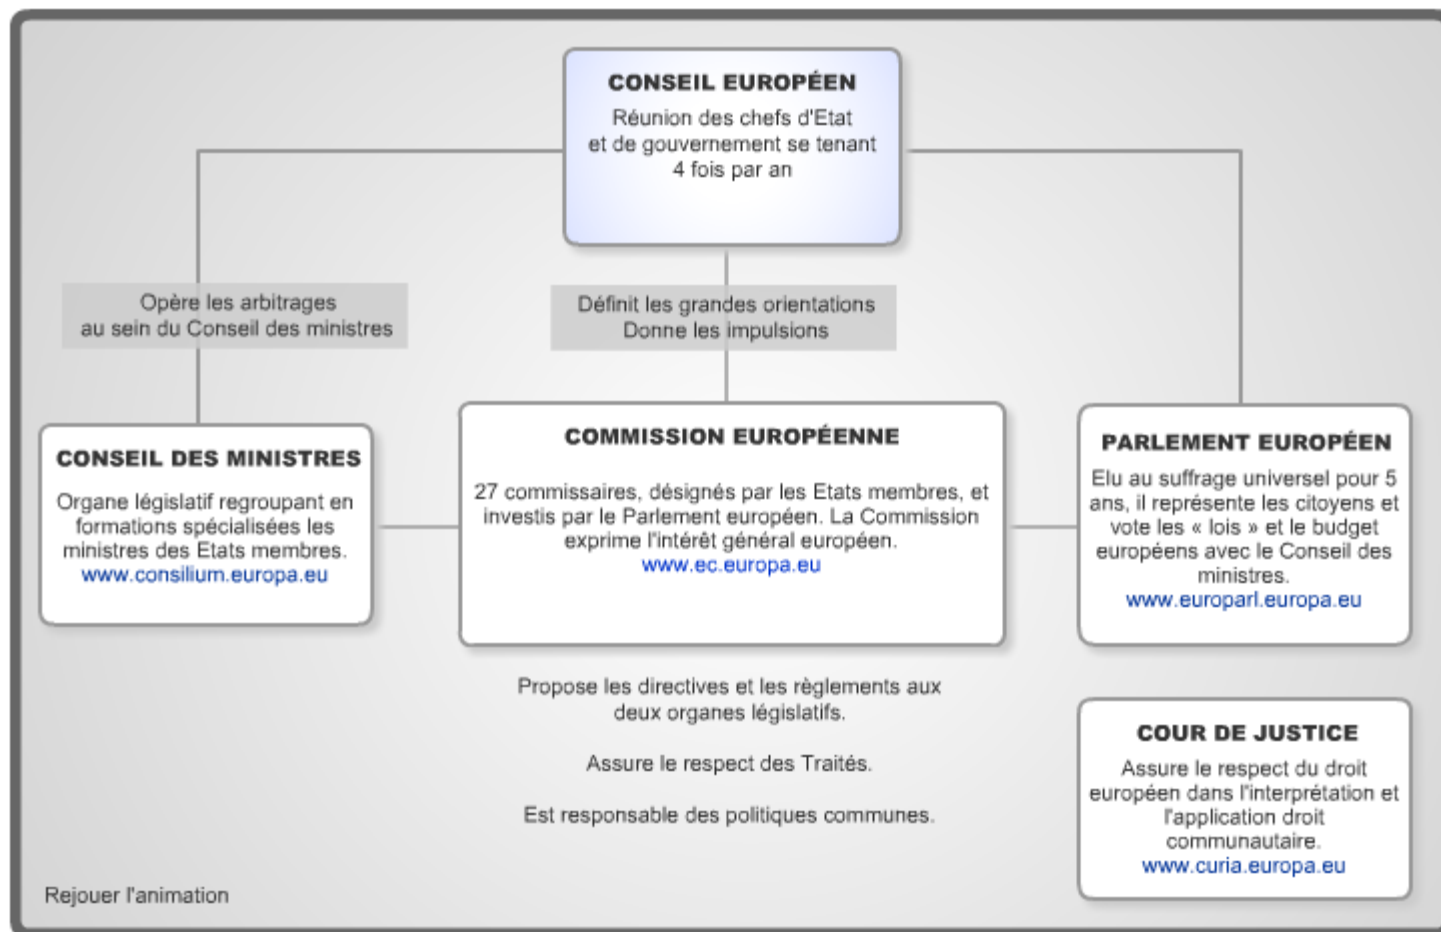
CONSEIL EUROPÉEN

Réunion des chefs d'Etat et de gouvernement se tenant 4 fois par an

Opère les arbitrages au sein du Conseil des ministres

Définit les grandes orientations
Donne les impulsions

CONSEIL DES MINISTRES

Organe législatif regroupant en formations spécialisées les ministres des Etats membres.
www.consilium.europa.eu

COMMISSION EUROPÉENNE

27 commissaires, désignés par les Etats membres, et investis par le Parlement européen. La Commission exprime l'intérêt général européen.
www.ec.europa.eu

PARLEMENT EUROPÉEN

Elu au suffrage universel pour 5 ans, il représente les citoyens et vote les « lois » et le budget européens avec le Conseil des ministres.
www.europarl.europa.eu

Propose les directives et les règlements aux deux organes législatifs.

Assure le respect des Traités.

Est responsable des politiques communes.

COUR DE JUSTICE

Assure le respect du droit européen dans l'interprétation et l'application droit communautaire.
www.curia.europa.eu

Rejouer l'animation